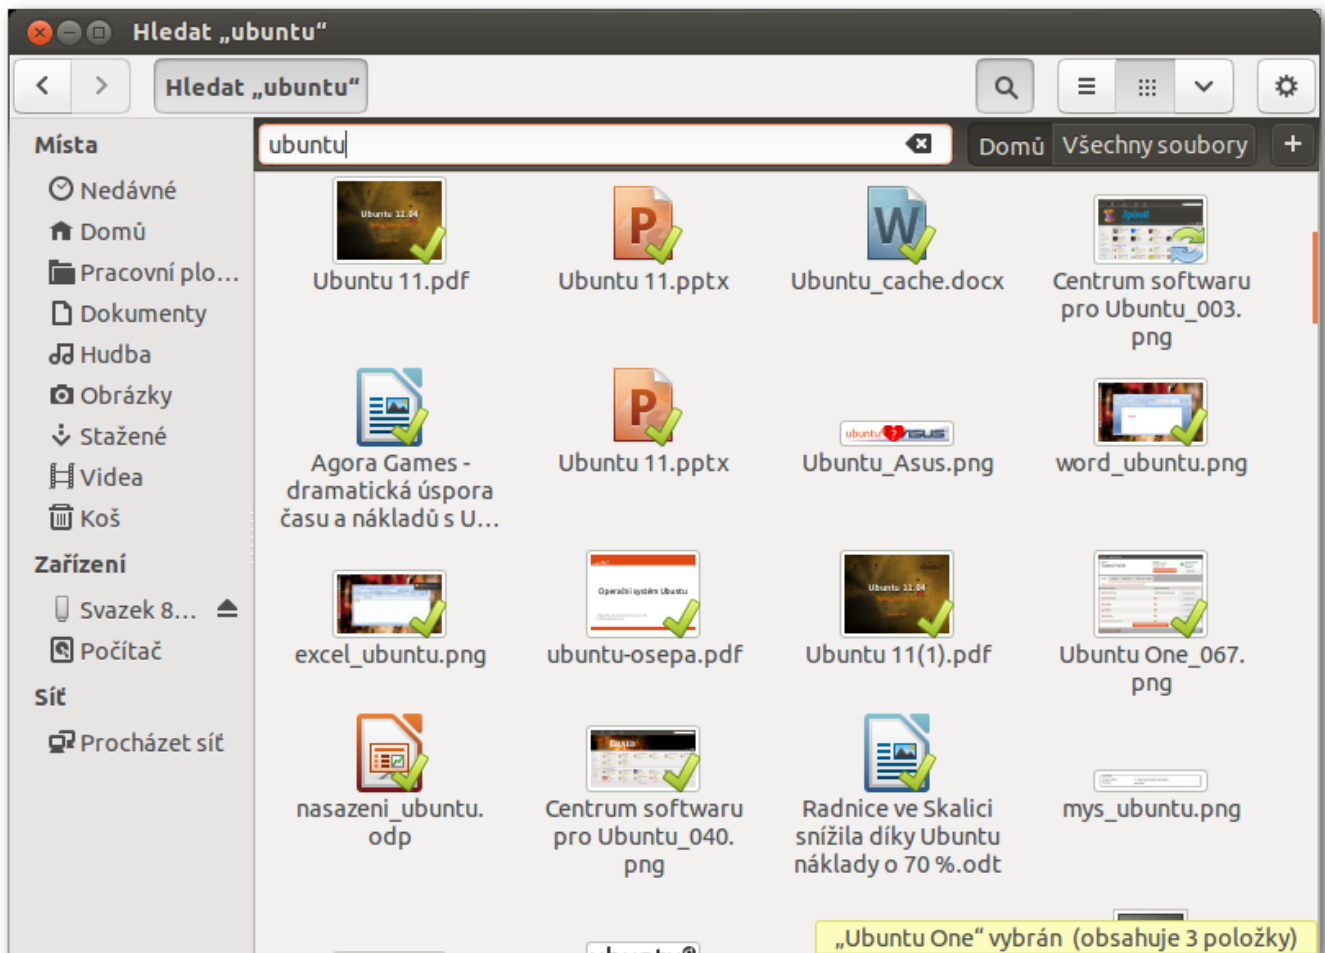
Hledat „ubuntu“

Hledat „ubuntu“

Místa
Nedávné
Domů
Pracovní plo…
Dokumenty
Hudba
Obrázky
Stažené
Videa
Koš
Zařízení
Svazek 8…
Počítač
Síť
Procházet síť

ubuntu

Domů
Všechny soubory

Ubuntu 11.pdf
Ubuntu 11.pptx
Ubuntu_cache.docx
Centrum softwaru pro Ubuntu_003.png
Agora Games - dramatická úspora času a nákladů s U…
Ubuntu 11.pptx
Ubuntu_Asus.png
word_ubuntu.png
excel_ubuntu.png
ubuntu-osepa.pdf
Ubuntu 11(1).pdf
Ubuntu One_067.png
nasazeni_ubuntu.odp
Centrum softwaru pro Ubuntu_040.png
Radnice ve Skalici snížila díky Ubuntu náklady o 70 %.odt
mys_ubuntu.png

„Ubuntu One“ vybrán (obsahuje 3 položky)